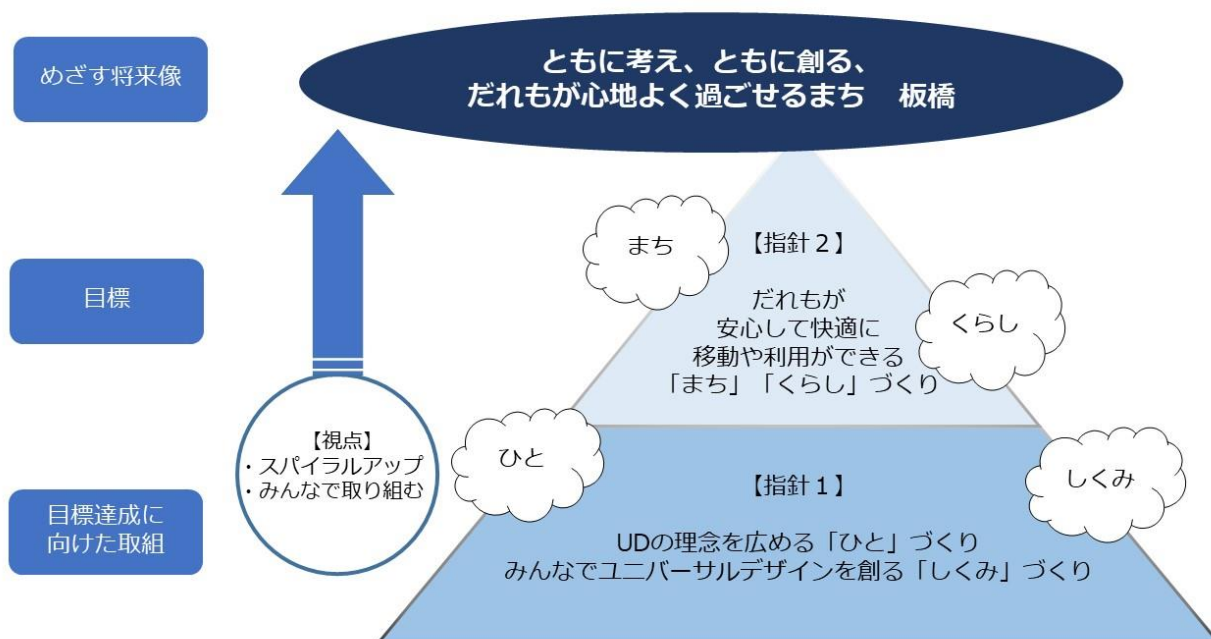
めざす将来像

ともに考え、ともに創る、
だれもが心地よく過ごせるまち　板橋

目標

まち

【指針２】

だれもが
安心して快適に
移動や利用ができる
「まち」「くらし」づくり

くらし

【視点】
・スパイラルアップ
・みんなで取り組む

目標達成に
向けた取組

ひと

【指針１】

しくみ

UDの理念を広める「ひと」づくり
みんなでユニバーサルデザインを創る「しくみ」づくり